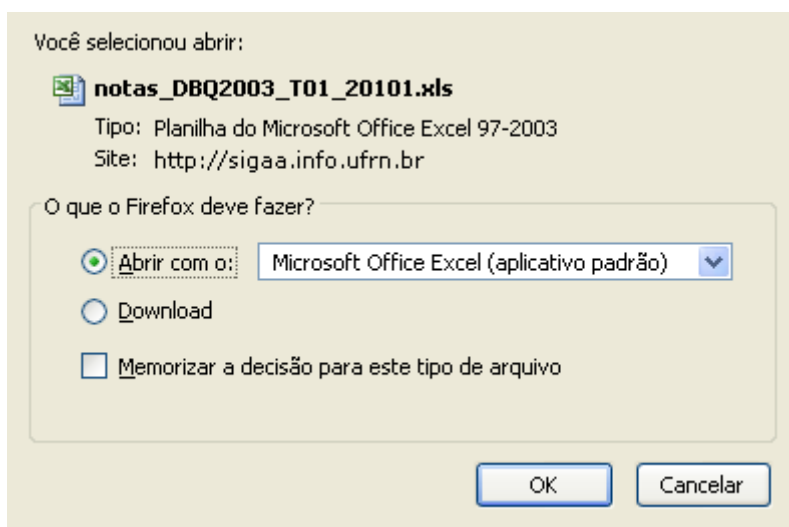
Você selecionou abrir:

notas_DBQ2003_T01_20101.xls

Tipo: Planilha do Microsoft Office Excel 97-2003

Site: http://sigaa.info.ufrn.br

O que o Firefox deve fazer?

Abrir com o: Microsoft Office Excel (aplicativo padrão)

Download

Memorizar a decisão para este tipo de arquivo

OK

Cancelar